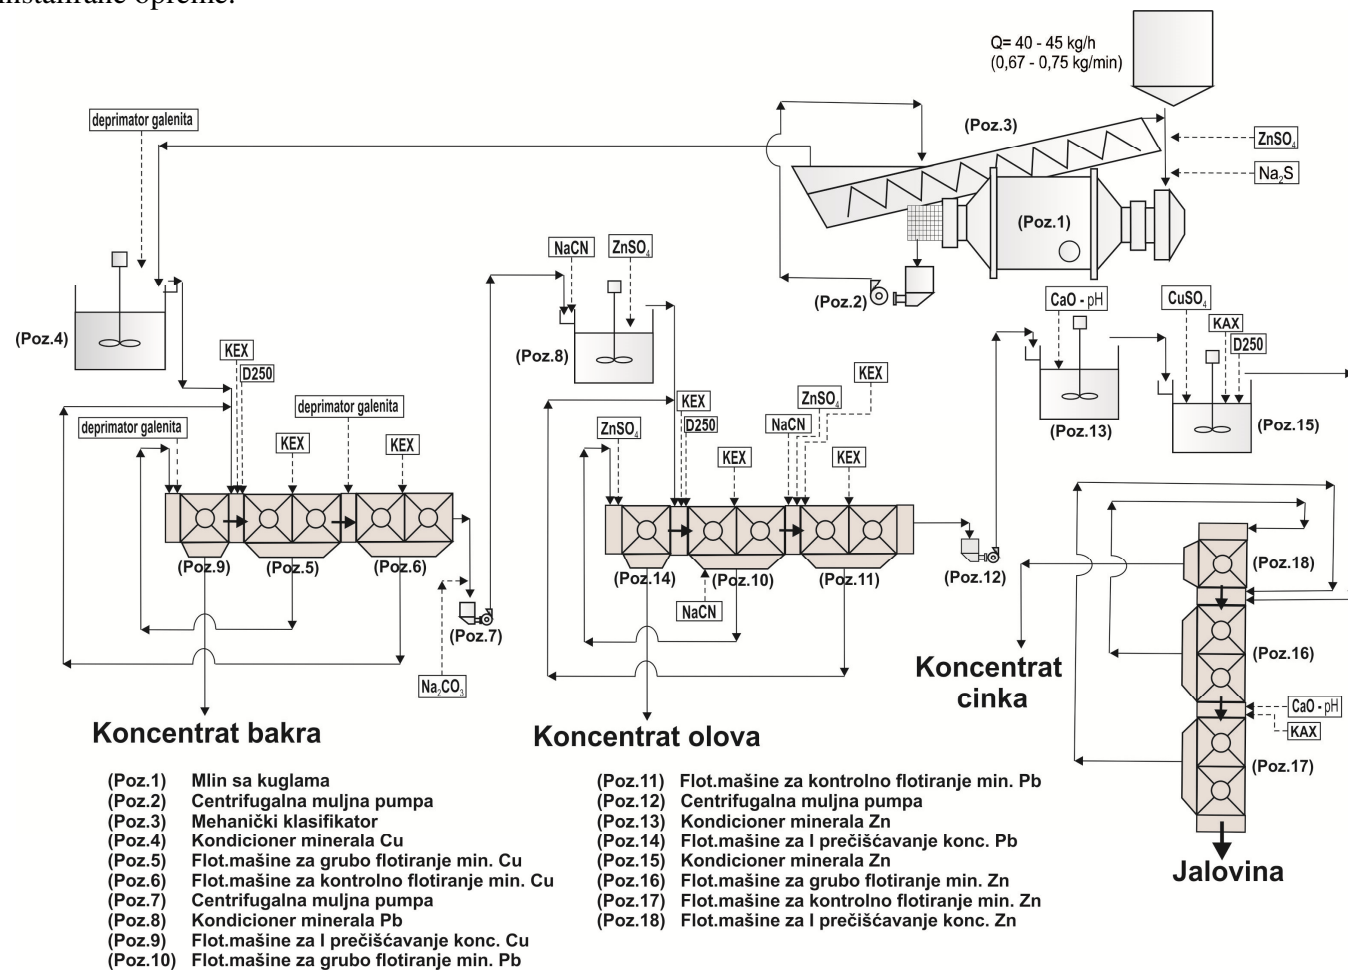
instalirane opreme.

Q= 40 - 45 kg/h
(0,67 - 0,75 kg/min)

deprimator galenita

(Poz.3)

$ZnSO_4$

$Na_2S$

(Poz.1)

NaCN

$ZnSO_4$

(Poz.2)

CaO - pH

$CuSO_4$

KAX

D250

(Poz.4)

(Poz.8)

KEX

D250

deprimator galenita

deprimator galenita

KEX

KEX

KEX

D250

$ZnSO_4$

KEX

NaCN

$ZnSO_4$

KEX

KEX

(Poz.13)

(Poz.15)

(Poz.9)

(Poz.5)

(Poz.6)

(Poz.14)

(Poz.10)

(Poz.11)

(Poz.12)

(Poz.18)

NaCN

(Poz.7)

$Na_2CO_3$

Koncentrat cinka

(Poz.16)

CaO - pH

KAX

(Poz.17)

Koncentrat bakra

Koncentrat olova

Jalovina

(Poz.1) Mlin sa kuglama
(Poz.2) Centrifugalna muljna pumpa
(Poz.3) Mehanički klasifikator
(Poz.4) Kondicioner minerala Cu
(Poz.5) Flot.mašine za grubo flotiranje min. Cu
(Poz.6) Flot.mašine za kontrolno flotiranje min. Cu
(Poz.7) Centrifugalna muljna pumpa
(Poz.8) Kondicioner minerala Pb
(Poz.9) Flot.mašine za I prečišćavanje konc. Cu
(Poz.10) Flot.mašine za grubo flotiranje min. Pb

(Poz.11) Flot.mašine za kontrolno flotiranje min. Pb
(Poz.12) Centrifugalna muljna pumpa
(Poz.13) Kondicioner minerala Zn
(Poz.14) Flot.mašine za I prečišćavanje konc. Pb
(Poz.15) Kondicioner minerala Zn
(Poz.16) Flot.mašine za grubo flotiranje min. Zn
(Poz.17) Flot.mašine za kontrolno flotiranje min. Zn
(Poz.18) Flot.mašine za I prečišćavanje konc. Zn